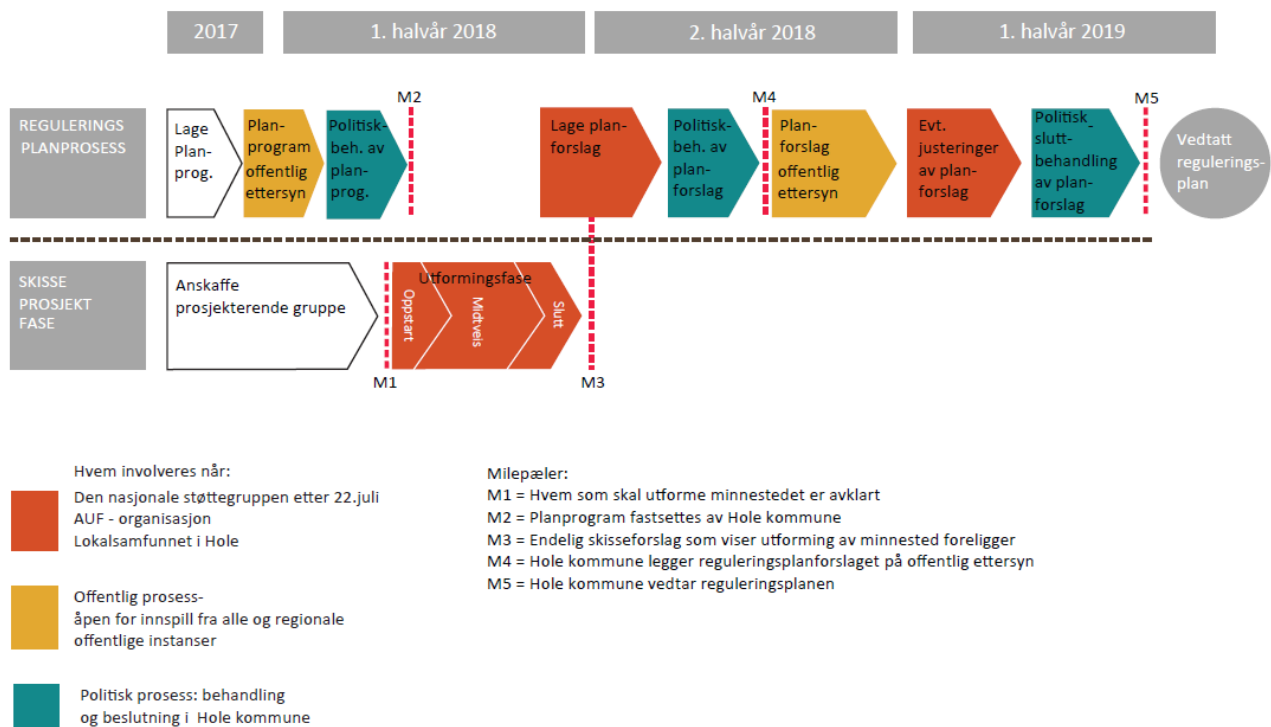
2017

1. halvår 2018

2. halvår 2018

1. halvår 2019

REGULERINGS PLANPROSESS

Lage Plan-prog.

Plan-program offentlig ettersyn

Politisk-beh. av plan-prog.

M2

Lage plan-forslag

Politisk-beh. av plan-forslag

M4

Plan-forslag offentlig ettersyn

Evt. justeringer av plan-forslag

Politisk slutt-behandling av plan-forslag

M5

Vedtatt regulerings-plan

SKISSE PROSJEKT FASE

Anskaffe prosjekterende gruppe

Utformingsfase

Oppstart

Midtveis

Slutt

M1

M3

Hvem involveres når:

Den nasjonale støttegruppen etter 22.juli
AUF - organisasjon
Lokalsamfunnet i Hole

Offentlig prosess-
åpen for innspill fra alle og regionale offentlige instanser

Politisk prosess: behandling og beslutning i Hole kommune

Milepæler:
M1 = Hvem som skal utforme minnestedet er avklart
M2 = Planprogram fastsettes av Hole kommune
M3 = Endelig skisseforslag som viser utforming av minnested foreligger
M4 = Hole kommune legger reguleringsplanforslaget på offentlig ettersyn
M5 = Hole kommune vedtar reguleringsplanen